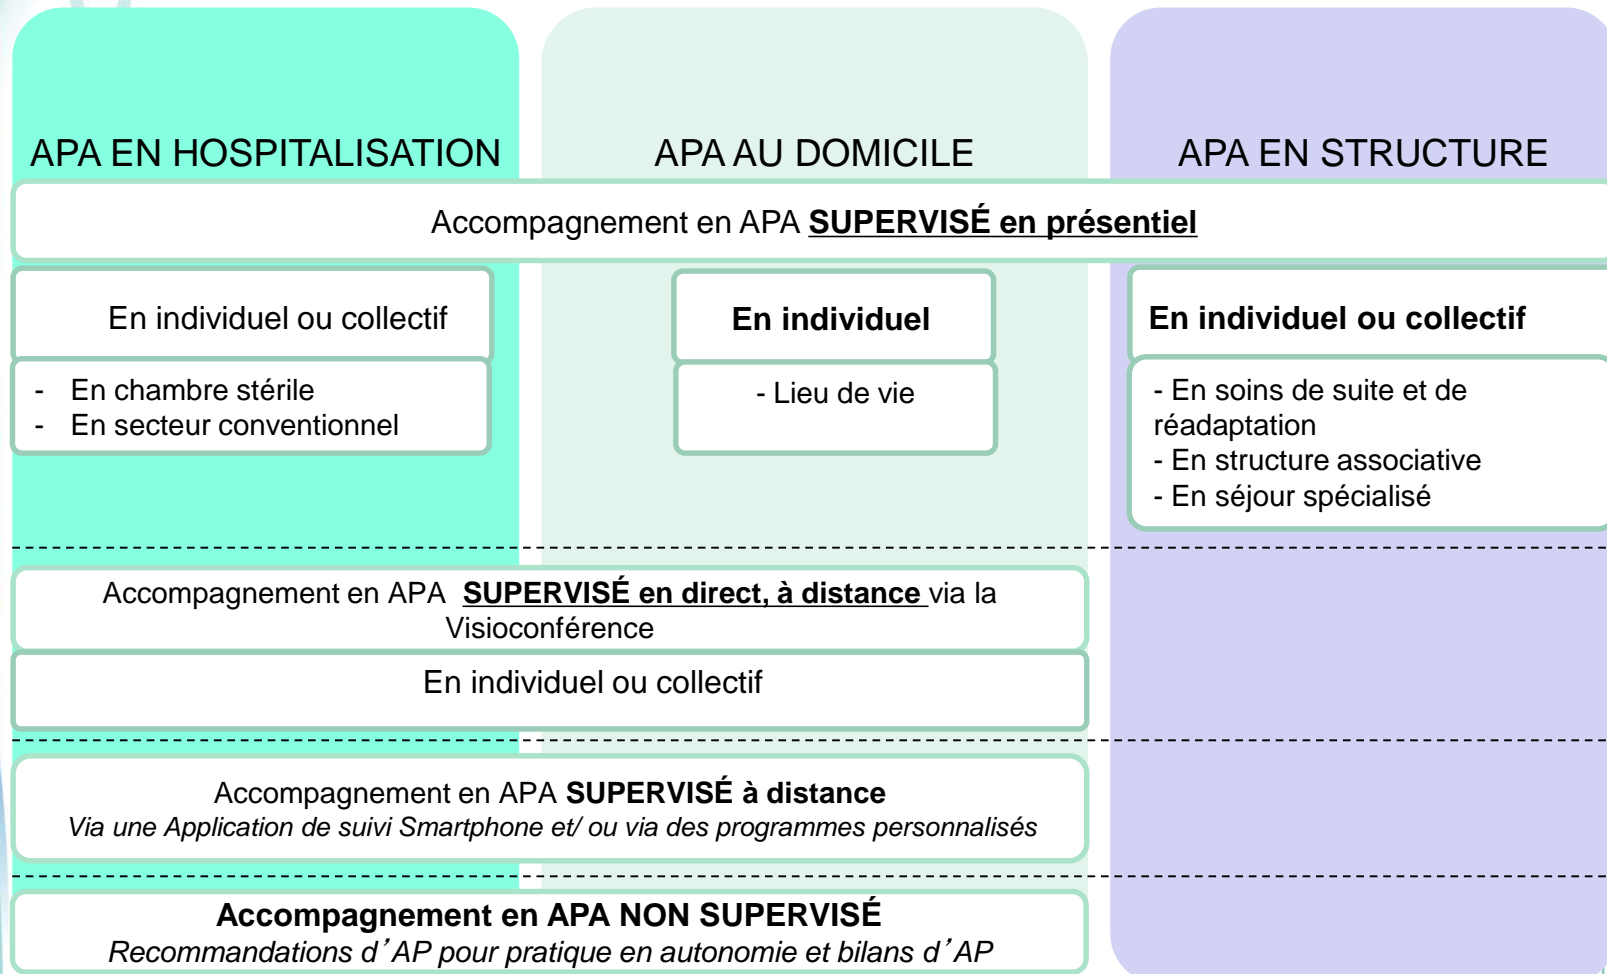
APA EN HOSPITALISATION

APA AU DOMICILE

APA EN STRUCTURE

Accompagnement en APA **SUPERVISÉ en présentiel**

En individuel ou collectif

- En chambre stérile
- En secteur conventionnel

**En individuel**

- Lieu de vie

**En individuel ou collectif**

- En soins de suite et de réadaptation
- En structure associative
- En séjour spécialisé

Accompagnement en APA **SUPERVISÉ en direct, à distance** via la Visioconférence

En individuel ou collectif

Accompagnement en APA **SUPERVISÉ à distance**
*Via une Application de suivi Smartphone et/ ou via des programmes personnalisés*

**Accompagnement en APA NON SUPERVISÉ**
*Recommandations d'AP pour pratique en autonomie et bilans d'AP*